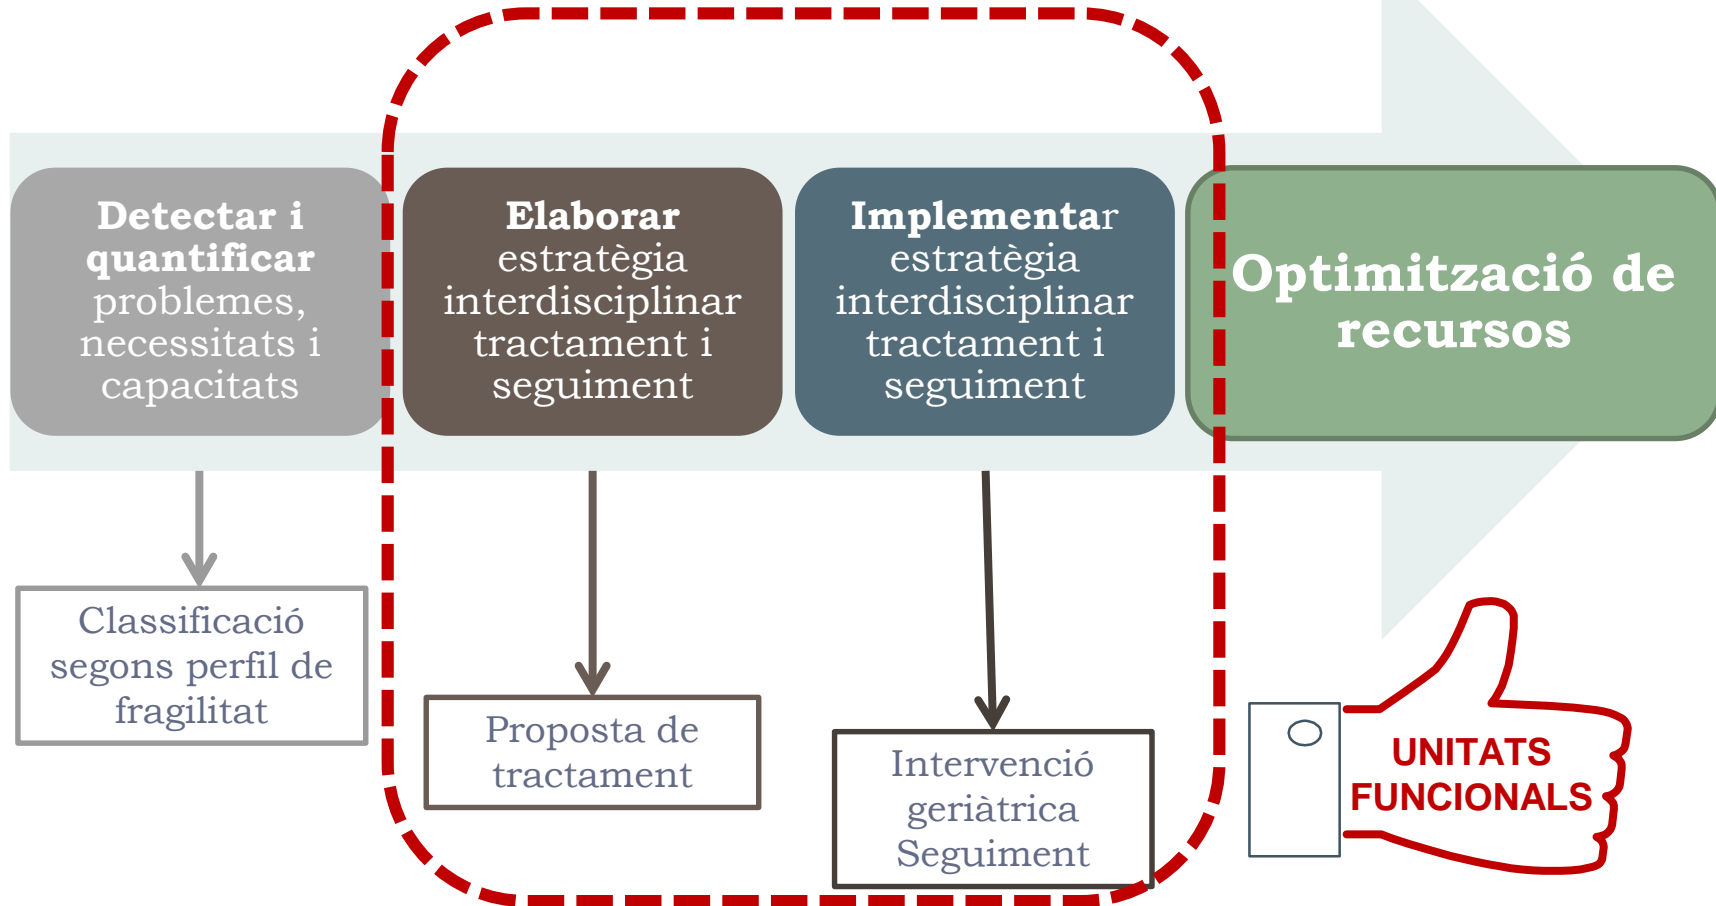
**Detectar i quantificar** problemes, necessitats i capacitats

**Elaborar** estratègia interdisciplinar tractament i seguiment

**Implementar** estratègia interdisciplinar tractament i seguiment

**Optimització de recursos**

Classificació segons perfil de fragilitat

Proposta de tractament

Intervenció geriàtrica Seguiment

UNITATS FUNCIONALS